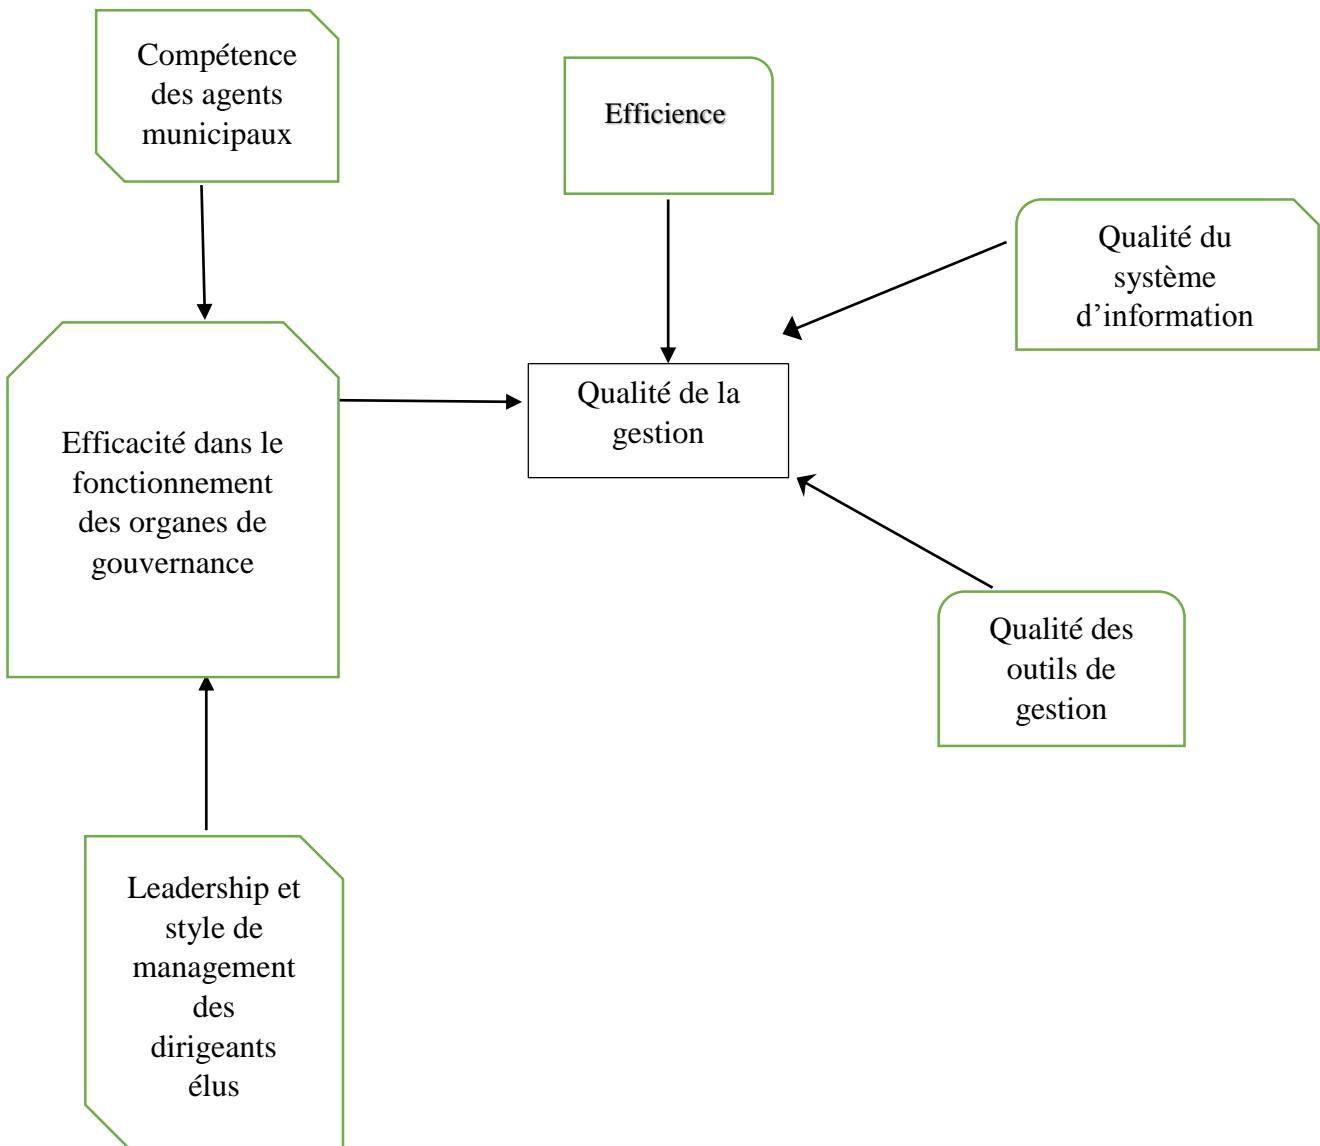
Compétence des agents municipaux

Efficience

Qualité du système d'information

Efficacité dans le fonctionnement des organes de gouvernance

Qualité de la gestion

Qualité des outils de gestion

Leadership et style de management des dirigeants élus